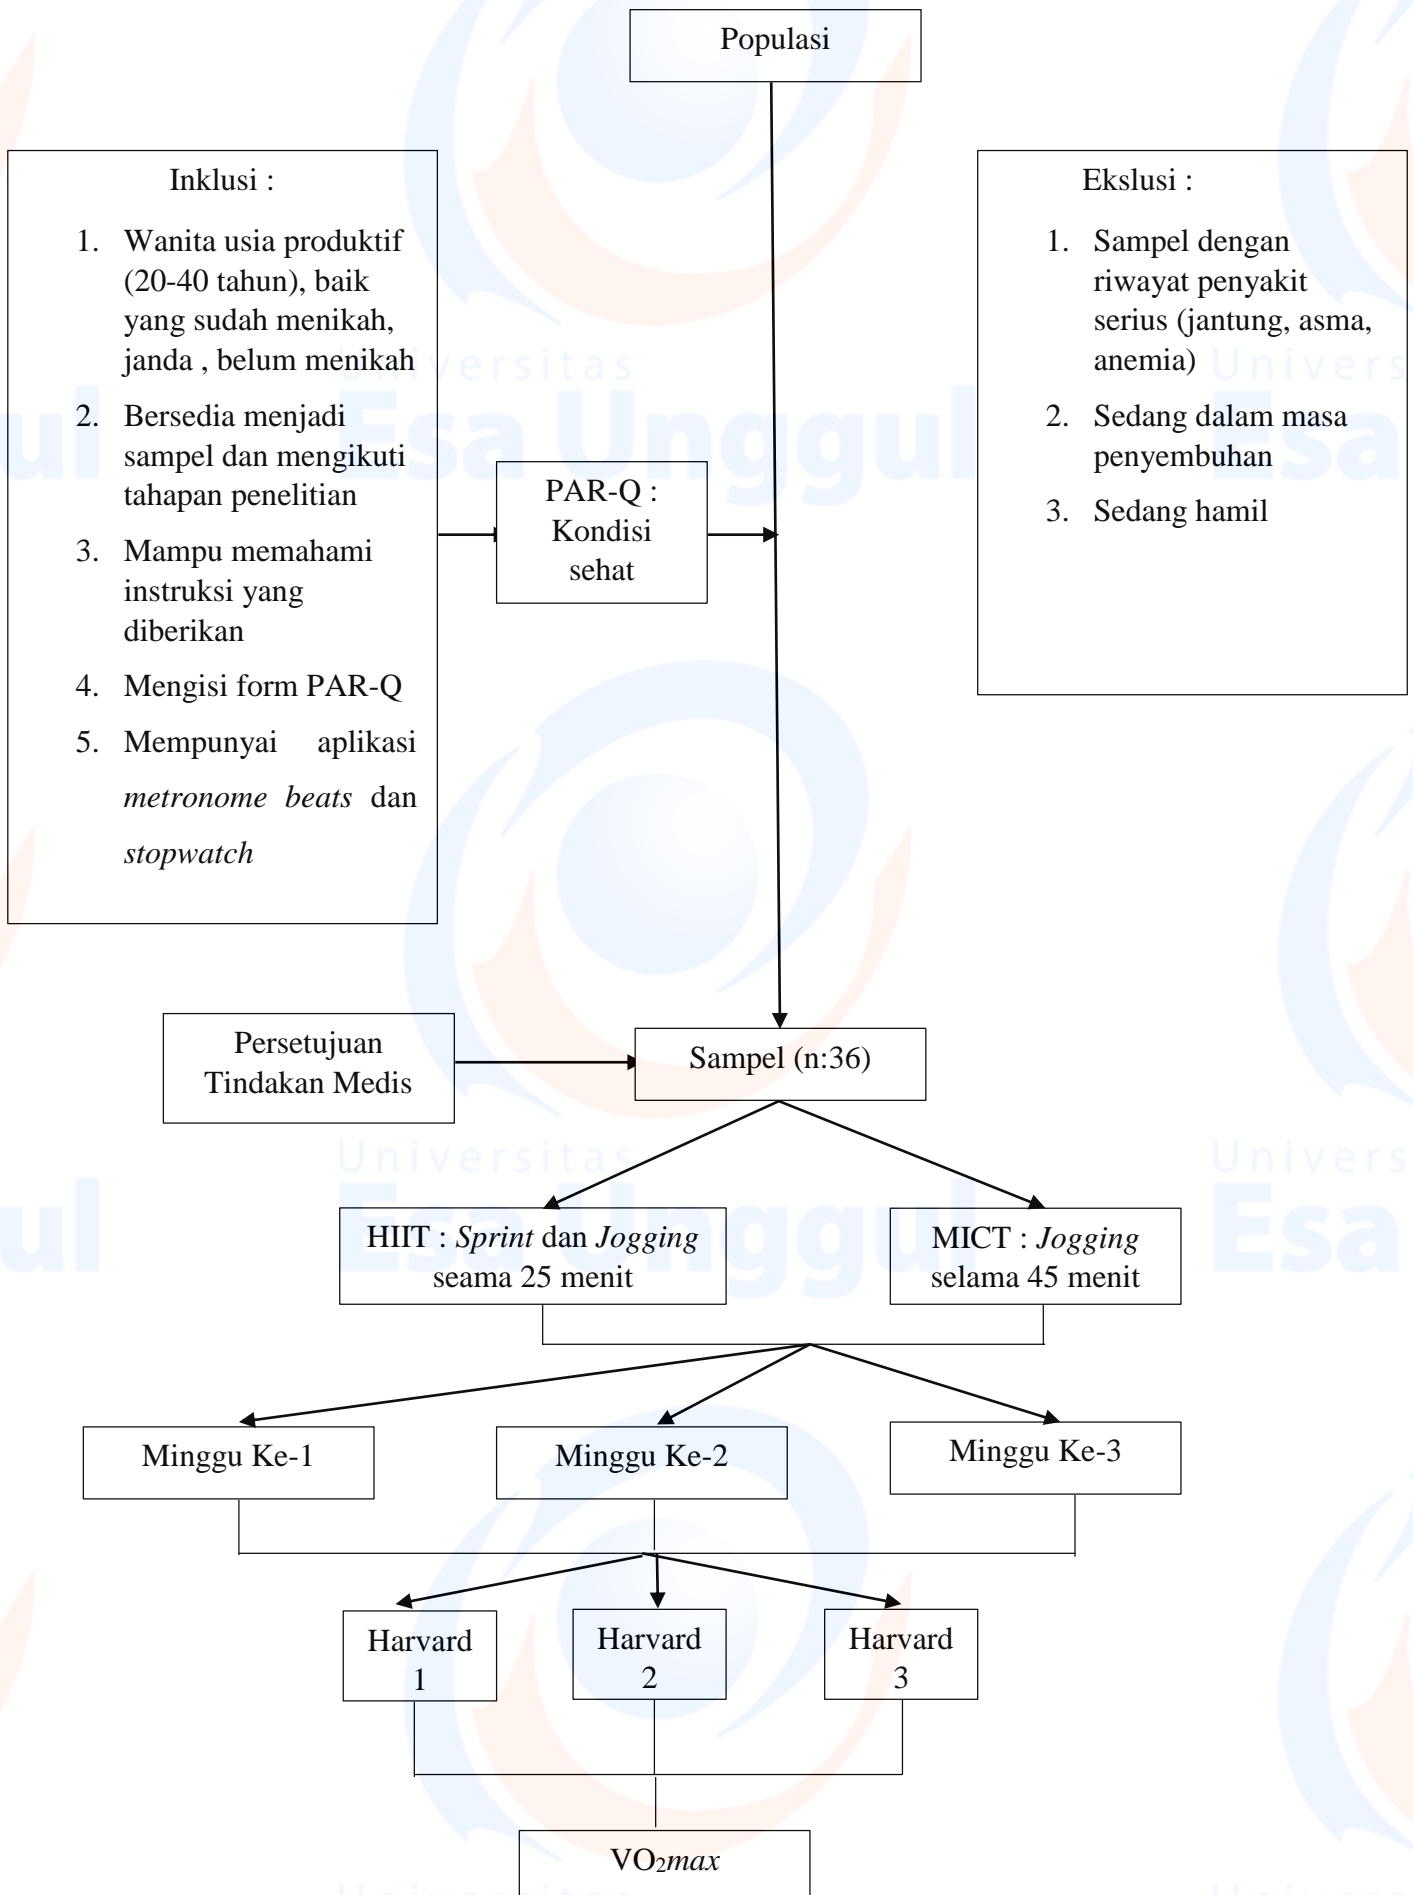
Populasi

Inklusi :

1. Wanita usia produktif (20-40 tahun), baik yang sudah menikah, janda , belum menikah
2. Bersedia menjadi sampel dan mengikuti tahapan penelitian
3. Mampu memahami instruksi yang diberikan
4. Mengisi form PAR-Q
5. Mempunyai aplikasi *metronome beats* dan *stopwatch*

Universitas Esa Unggul

PAR-Q : Kondisi sehat

Ekslusi :

1. Sampel dengan riwayat penyakit serius (jantung, asma, anemia)
2. Sedang dalam masa penyembuhan
3. Sedang hamil

Universitas Esa

Persetujuan Tindakan Medis

Sampel (n:36)

Universitas Esa Unggul

HIIT : *Sprint* dan *Jogging* seama 25 menit

MICT : *Jogging* selama 45 menit

Universitas Esa

Minggu Ke-1

Minggu Ke-2

Minggu Ke-3

Harvard 1

Harvard 2

Harvard 3

$VO_2$*max*